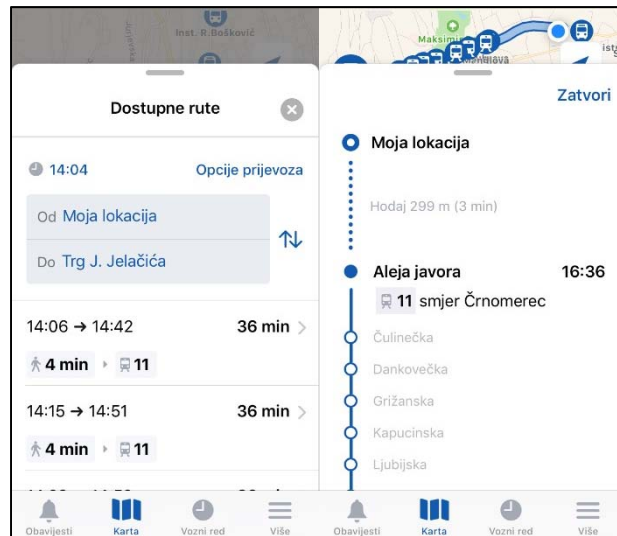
Inst. R.Bošković

Maksimir

ist

Dostupne rute

14:04

Opcije prijevoza

Od Moja lokacija

Do Trg J. Jelačića

14:06 → 14:42

36 min

4 min

11

14:15 → 14:51

36 min

4 min

11

Obavijesti

Karta

Vozni red

Više

Zatvori

Moja lokacija

Hodaj 299 m (3 min)

Aleja javora

16:36

11 smjer Črnomerec

Čulinečka

Dankovečka

Grižanska

Kapucinska

Ljubijska

Obavijesti

Karta

Vozni red

Više